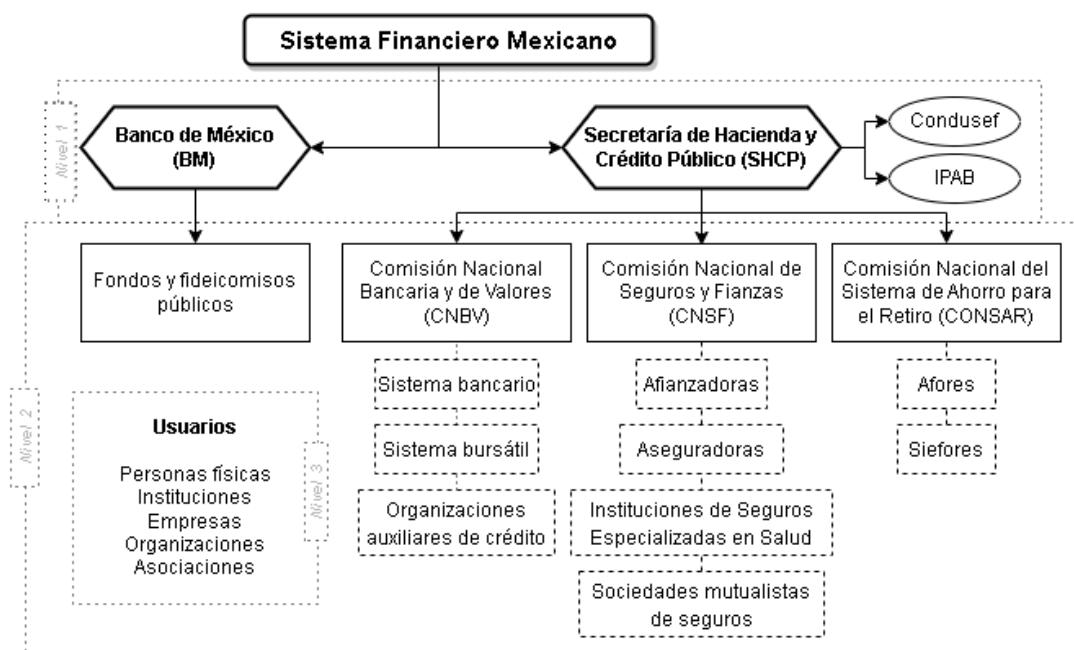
Sistema Financiero Mexicano

Nivel 1

Banco de México (BM)

Secretaría de Hacienda y Crédito Público (SHCP)

Condusef

IPAB

Fondos y fideicomisos públicos

Comisión Nacional Bancaria y de Valores (CNBV)

Comisión Nacional de Seguros y Fianzas (CNSF)

Comisión Nacional del Sistema de Ahorro para el Retiro (CONSAR)

Nivel 2

Sistema bancario

Sistema bursátil

Organizaciones auxiliares de crédito

Afianzadoras

Aseguradoras

Instituciones de Seguros Especializadas en Salud

Sociedades mutualistas de seguros

Afores

Siefores

Usuarios

Personas físicas
Instituciones
Empresas
Organizaciones
Asociaciones

Nivel 3